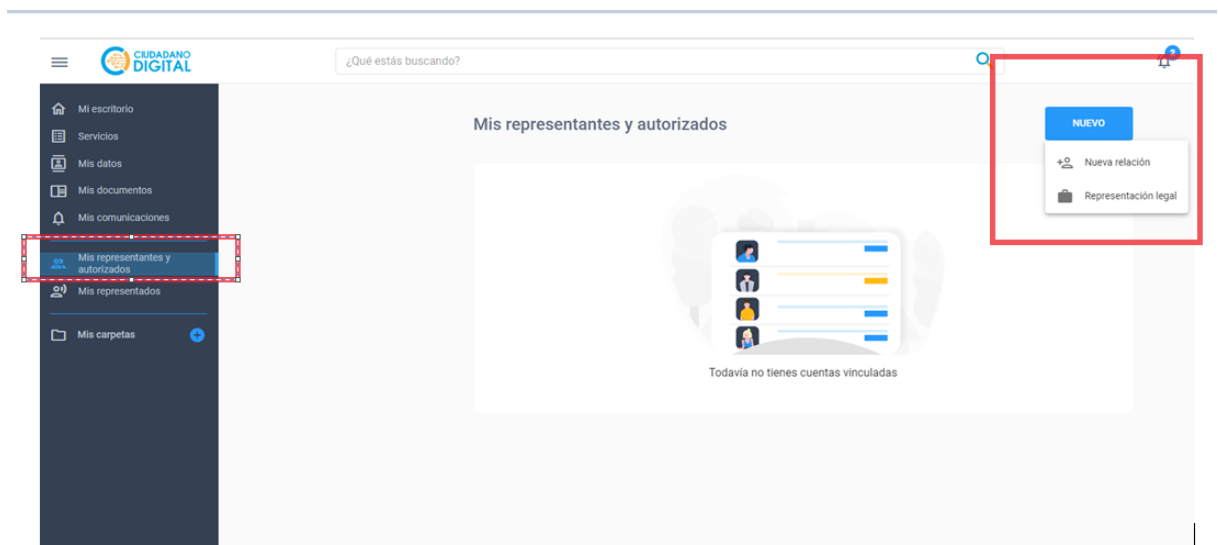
CIUDADANO DIGITAL

¿Qué estás buscando?

2

Mi escritorio
Servicios
Mis datos
Mis documentos
Mis comunicaciones
Mis representantes y autorizados
Mis representados
Mis carpetas

Mis representantes y autorizados

NUEVO
Nueva relación
Representación legal

Todavía no tienes cuentas vinculadas